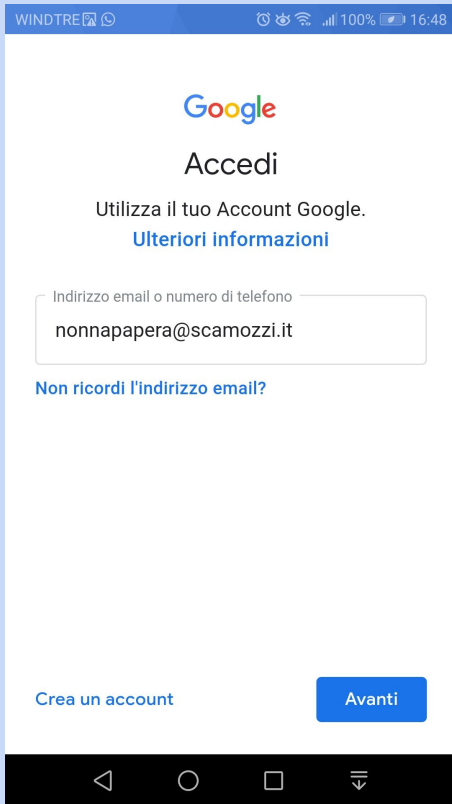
WINDTRE 100% 16:48

Google

Accedi

Utilizza il tuo Account Google.

Ulteriori informazioni

Indirizzo email o numero di telefono

nonnapapera@scamozzi.it

Non ricordi l'indirizzo email?

Crea un account

Avanti